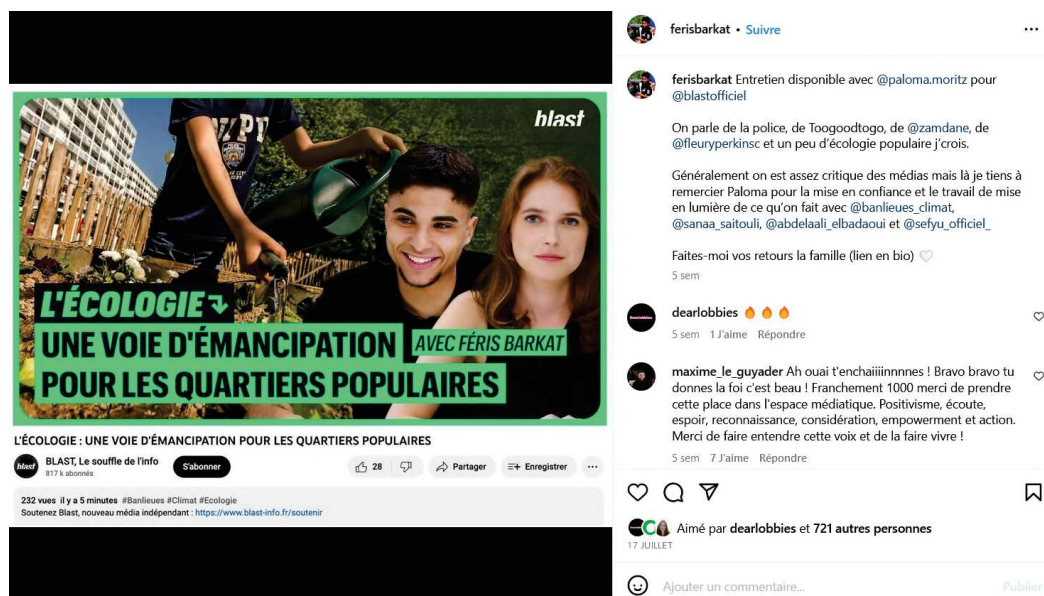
blast

NYPD

L'ÉCOLOGIE↘
UNE VOIE D'ÉMANCIPATION AVEC FÉRIS BARKAT
POUR LES QUARTIERS POPULAIRES

L'ÉCOLOGIE : UNE VOIE D'ÉMANCIPATION POUR LES QUARTIERS POPULAIRES

blast BLAST, Le souffle de l'info
817 k abonnés
S'abonner
28
Partager
Enregistrer
···

232 vues il y a 5 minutes #Banlieues #Climat #Ecologie
Soutenez Blast, nouveau média indépendant : https://www.blast-info.fr/soutenir

ferisbarkat • Suivre
···

ferisbarkat Entretien disponible avec @paloma.moritz pour @blastofficiel

On parle de la police, de Toogoodtogo, de @zamdane, de @fleuryperkinsc et un peu d'écologie populaire j'crois.

Généralement on est assez critique des médias mais là je tiens à remercier Paloma pour la mise en confiance et le travail de mise en lumière de ce qu'on fait avec @banlieues_climat, @sanaa_saitouli, @abdelaali_elbadaoui et @sefyu_officiel_

Faites-moi vos retours la famille (lien en bio) ♡
5 sem

dearlobbies 🔥🔥🔥
5 sem 1 J'aime Répondre

maxime_le_guyader Ah ouai t'enchaiiiinnnnes ! Bravo bravo tu donnes la foi c'est beau ! Franchement 1000 merci de prendre cette place dans l'espace médiatique. Positivisme, écoute, espoir, reconnaissance, considération, empowerment et action. Merci de faire entendre cette voix et de la faire vivre !
5 sem 7 J'aime Répondre

Aimé par dearlobbies et 721 autres personnes
17 JUILLET

Ajouter un commentaire...
Publier